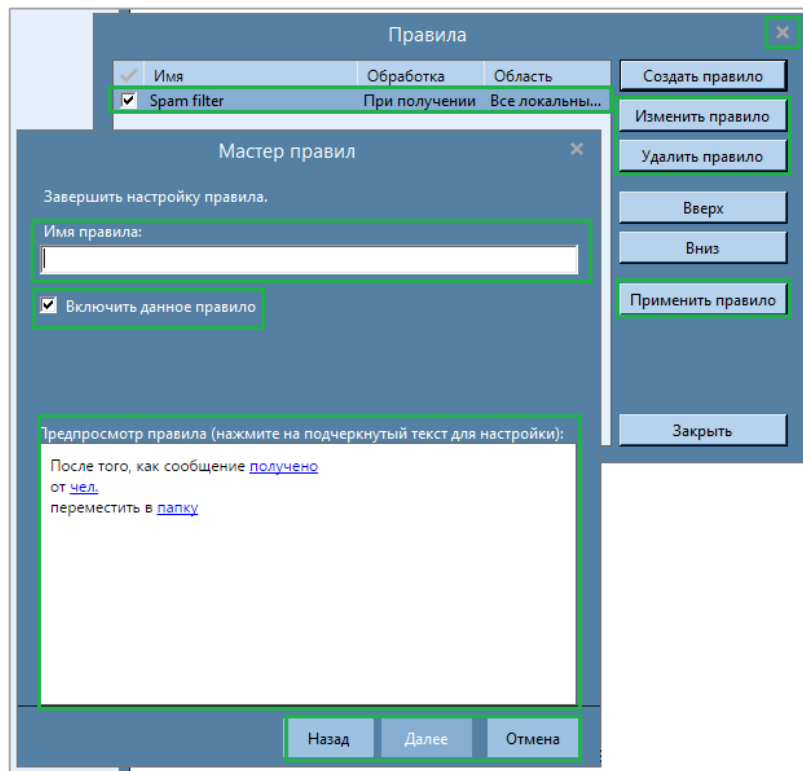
Правила

| ✓ | Имя | Обработка | Область |
|---|---|---|---|
| ☑ | Spam filter | При получении | Все локальны... |

Создать правило
Изменить правило
Удалить правило
Вверх
Вниз
Применить правило
Закрыть

Мастер правил

Завершить настройку правила.

Имя правила:

☑ Включить данное правило

Предпросмотр правила (нажмите на подчеркнутый текст для настройки):

После того, как сообщение получено
от чел.
переместить в папку

Назад
Далее
Отмена